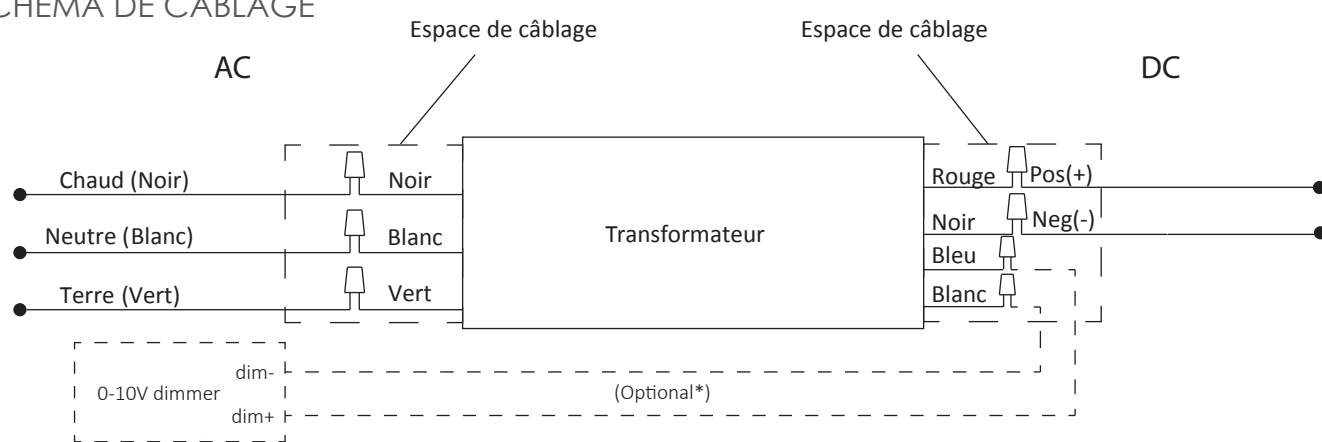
CHEMA DE CÂBLAGE

Espace de câblage

Espace de câblage

AC

DC

Chaud (Noir)

Noir

Neutre (Blanc)

Blanc

Terre (Vert)

Vert

Transformateur

Rouge

Pos(+)

Noir

Neg(-)

Bleu

Blanc

0-10V dimmer

dim-

dim+

(Optional*)